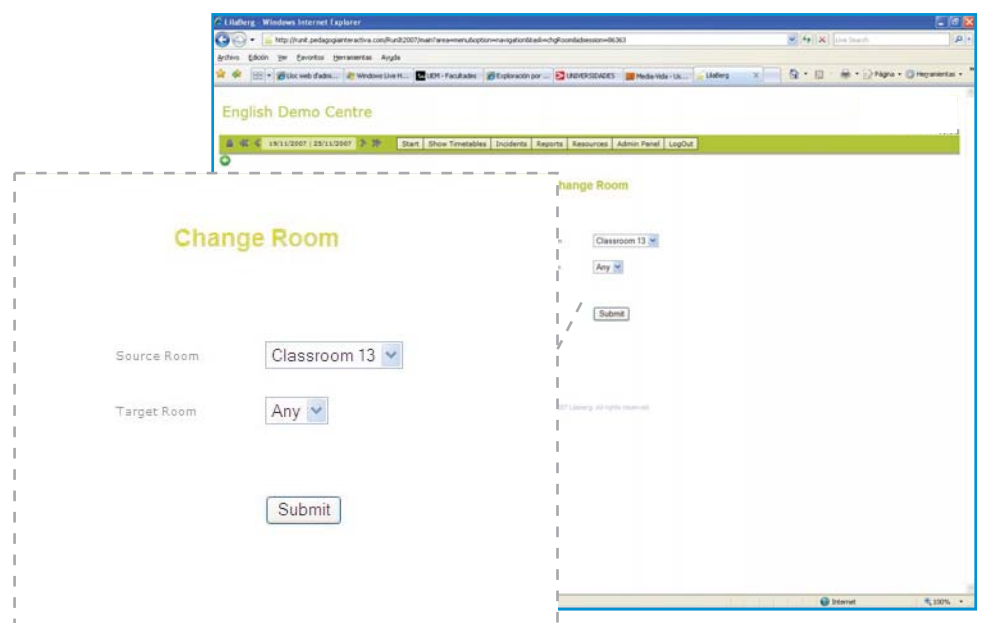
LilaBerg - Windows Internet Explorer

http://runit.pedagogiainteractiva.com/RunIt2007/main?area=menuoption=navigationbasil=chgRoom&session=86363

Live Search

Archivo Edición Ver Favoritos Herramientas Ayuda

Lloc web d'admi... Windows Live H... UEM - Facultades Exploración por ... UNIVERSIDADES Media-Vida - Li... LilaBerg

Página Herramientas

English Demo Centre

19/11/2007 | 25/11/2007

Start Show Timetables Incidents Reports Resources Admin Panel LogOut

hange Room

Classroom 13

Any

Submit

2007 Lilaberg. All rights reserved

Internet 100%

Change Room

Source Room Classroom 13

Target Room Any

Submit